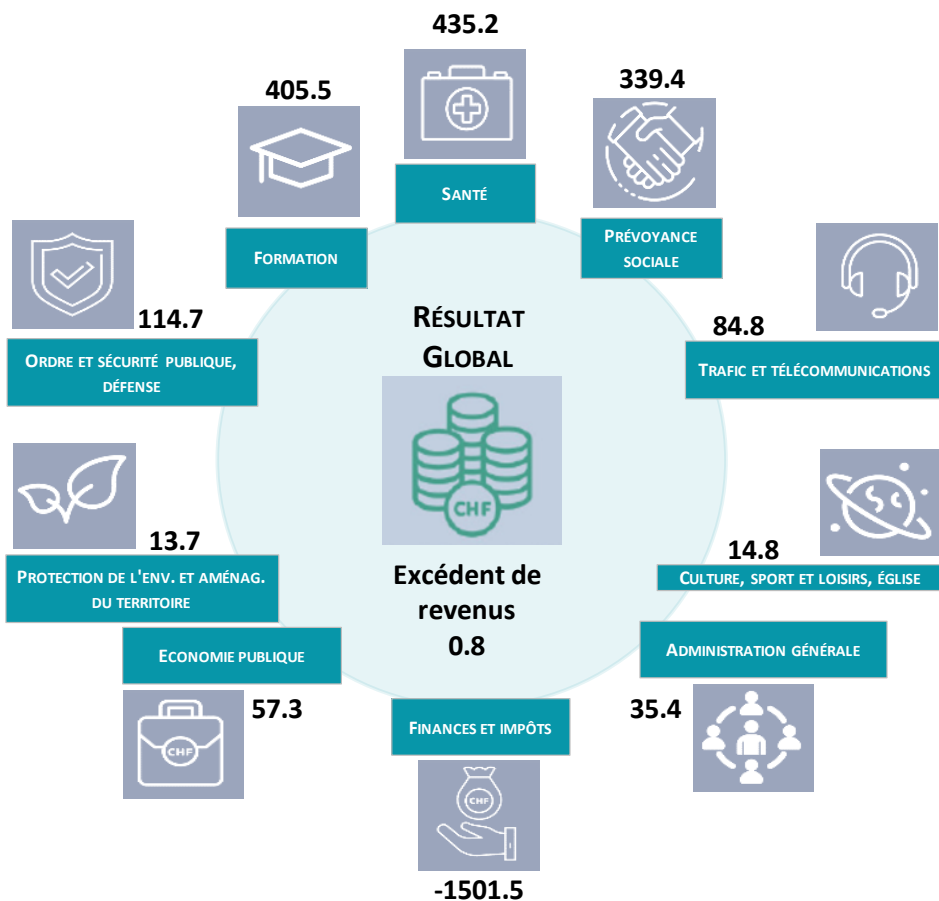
435.2

Santé

405.5

Formation

339.4

Prévoyance sociale

114.7

Ordre et sécurité publique, défense

Résultat Global

84.8

Trafic et télécommunications

13.7

Protection de l'env. et aménag. du territoire

CHF

Excédent de revenus 0.8

14.8

Culture, sport et loisirs, église

Economie publique

Administration générale

57.3

CHF

Finances et impôts

35.4

CHF

-1501.5